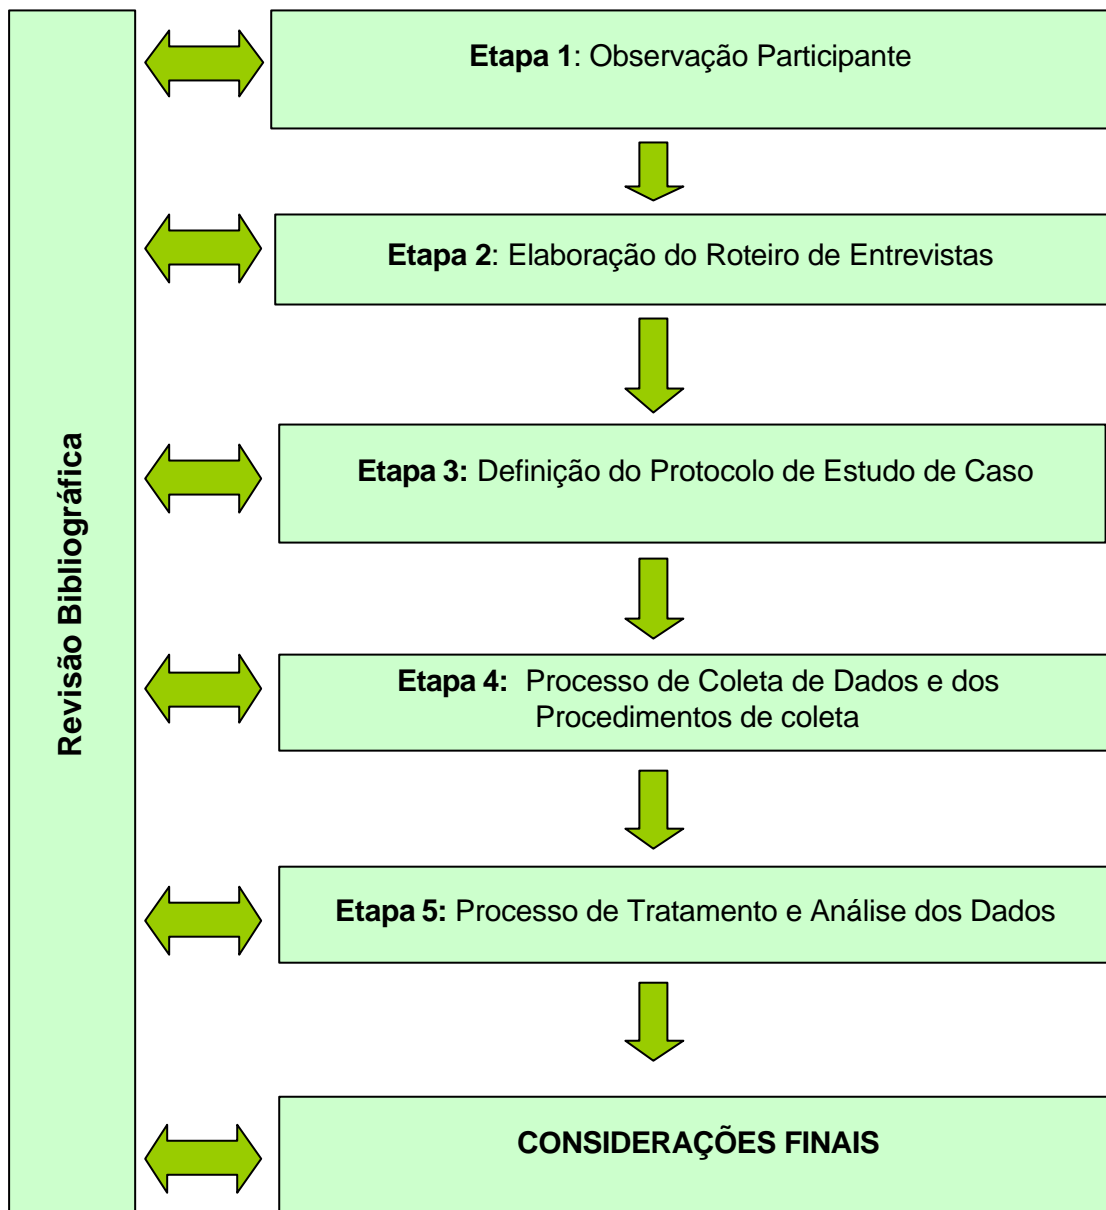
Revisão Bibliográfica

Etapa 1: Observação Participante

Etapa 2: Elaboração do Roteiro de Entrevistas

Etapa 3: Definição do Protocolo de Estudo de Caso

Etapa 4: Processo de Coleta de Dados e dos Procedimentos de coleta

Etapa 5: Processo de Tratamento e Análise dos Dados

CONSIDERAÇÕES FINAIS